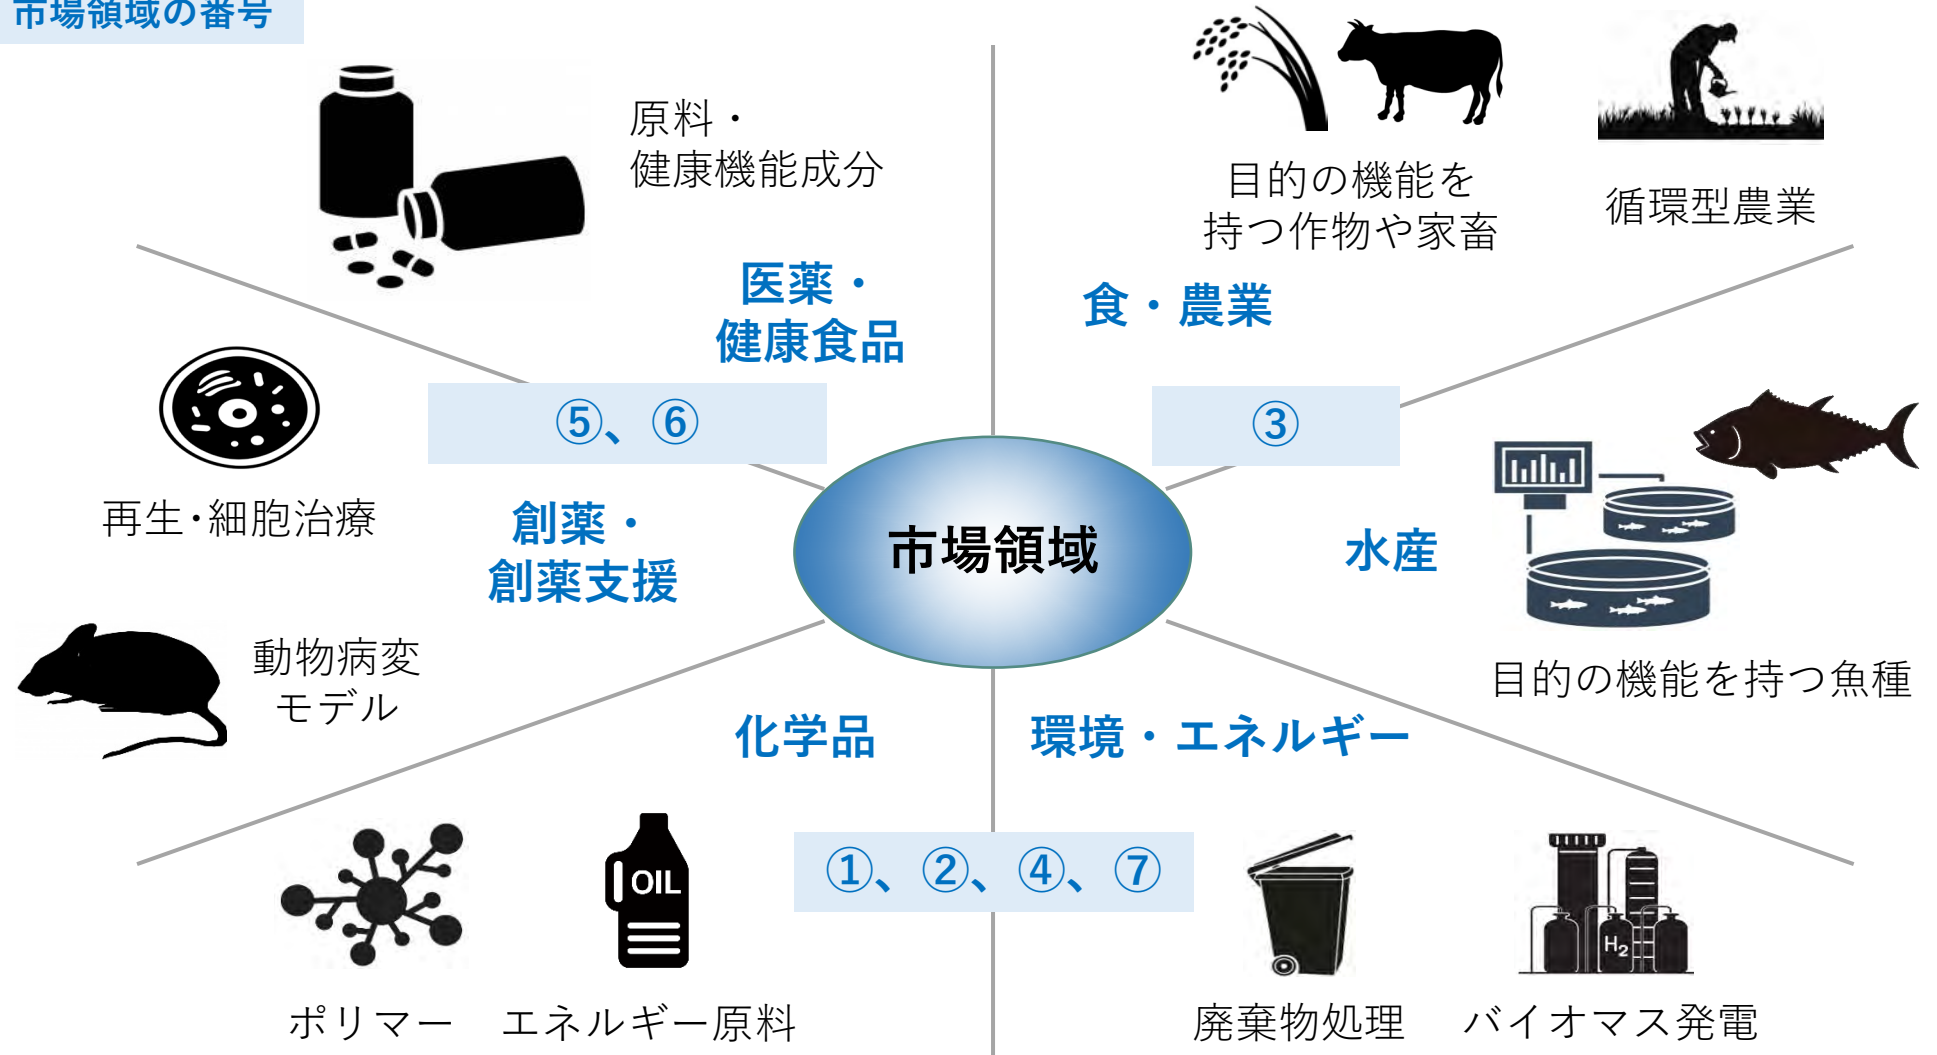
市場領域の番号

原料・
健康機能成分

目的の機能を
持つ作物や家畜

循環型農業

医薬・
健康食品

食・農業

⑤、⑥

③

再生・細胞治療

創薬・
創薬支援

市場領域

水産

動物病変
モデル

目的の機能を持つ魚種

化学品

環境・エネルギー

OIL

①、②、④、⑦

$H_2$

ポリマー

エネルギー原料

廃棄物処理

バイオマス発電